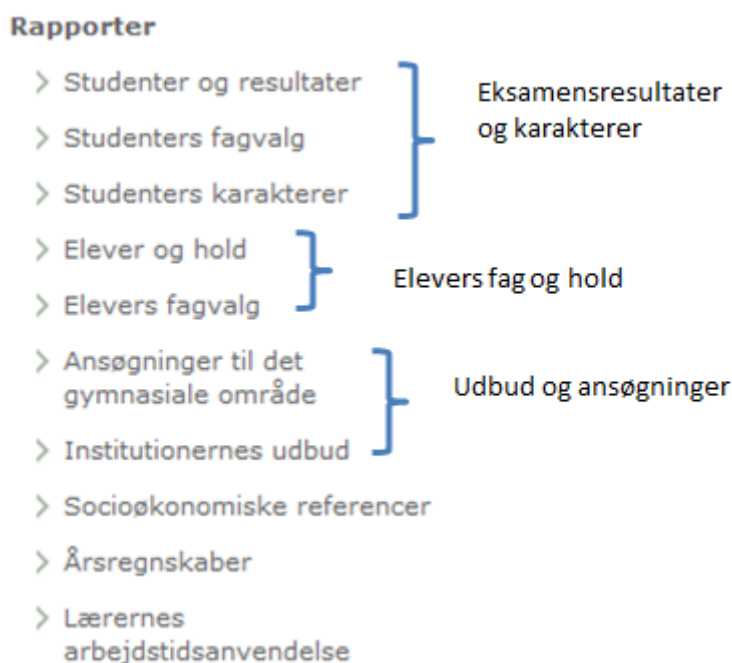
Rapporter

> Studenter og resultater

> Studenters fagvalg

> Studenters karakterer

Eksamensresultater og karakterer

> Elever og hold

> Elevers fagvalg

Elevers fag og hold

> Ansøgninger til det gymnasiale område

> Institutionernes udbud

Udbud og ansøgninger

> Socioøkonomiske referencer

> Årsregnskaber

> Lærernes arbejdstidsanvendelse